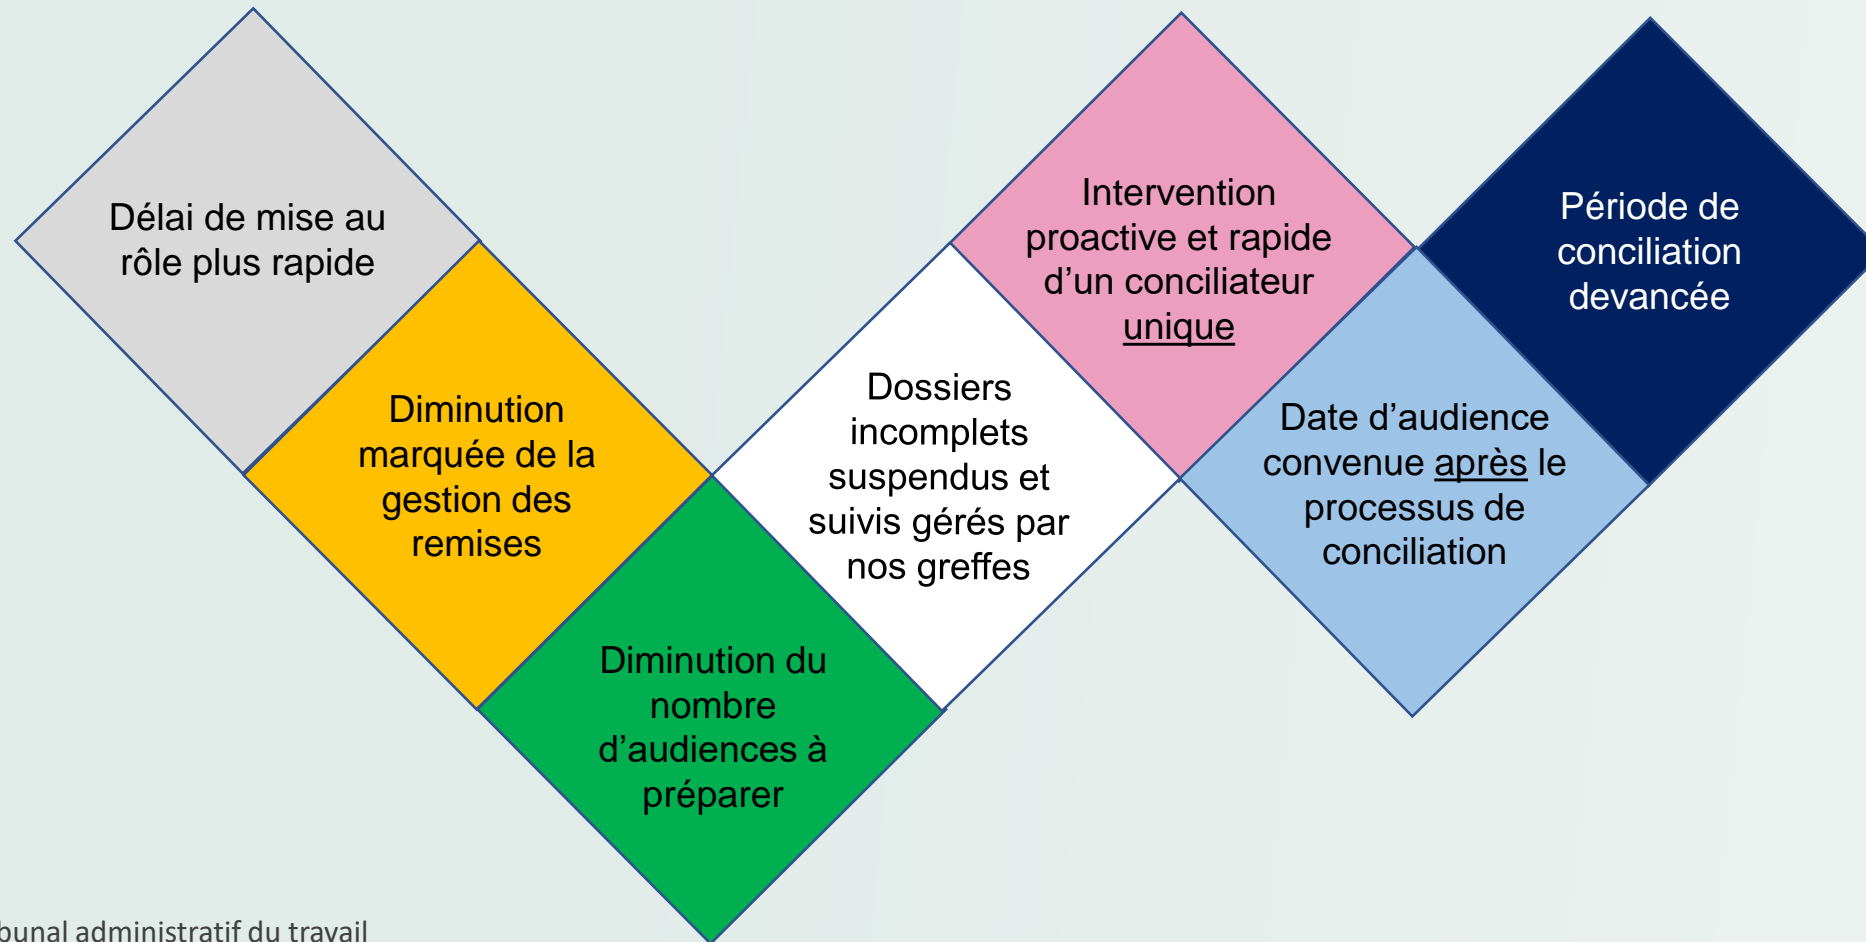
Délai de mise au rôle plus rapide

Diminution marquée de la gestion des remises

Diminution du nombre d'audiences à préparer

Dossiers incomplets suspendus et suivis gérés par nos greffes

Intervention proactive et rapide d'un conciliateur unique

Date d'audience convenue après le processus de conciliation

Période de conciliation devancée

bunal administratif du travail